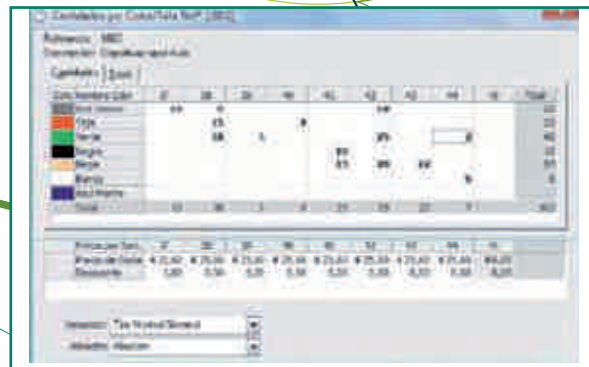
Cantidades por Color/Talla Ref# [880]

Referencia: 880
Descripción: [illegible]

Cantidades | Excel

| Color | Nombre Color | 37 | 38 | 39 | 40 | 41 | 42 | 43 | 44 | 45 | Total |
|---|---|---|---|---|---|---|---|---|---|---|---|
| | Gris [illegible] | 44 | 6 | | | | 10 | | | | 60 |
| | Rojo | | 15 | | | 8 | | | | | 23 |
| | Verde | | 18 | 1 | | | 19 | | 2 | | 40 |
| | Negro | | | | | 10 | | | | | 10 |
| | Beige | | | | | 11 | 20 | 12 | | | 51 |
| | Blanco | | | | | | | | 6 | | 6 |
| | Azul Marino | | | | | | | | | | |
| | Total | 44 | 39 | 1 | 8 | 21 | 39 | 22 | 8 | | 182 |

| Precios por Talla | 37 | 38 | 39 | 40 | 41 | 42 | 43 | 44 | 45 |
|---|---|---|---|---|---|---|---|---|---|
| Precio de Venta | € 25,60 | € 25,60 | € 25,60 | € 25,60 | € 25,60 | € 25,60 | € 25,60 | € 25,60 | €0,00 |
| Descuento | 0,00 | 0,00 | 0,00 | 0,00 | 0,00 | 0,00 | 0,00 | 0,00 | 0,00 |

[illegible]: Tipo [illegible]
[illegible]: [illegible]